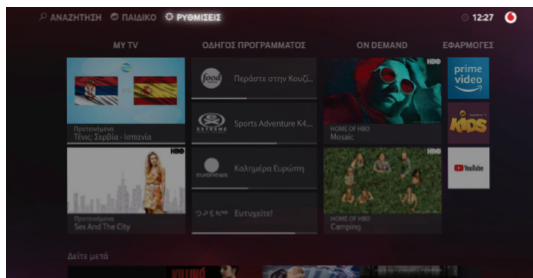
ΑΝΑΖΗΤΗΣΗ ΠΑΙΔΙΚΟ ΡΥΘΜΙΣΕΙΣ

12:27

MY TV

ΟΔΗΓΟΣ ΠΡΟΓΡΑΜΜΑΤΟΣ

ON DEMAND

ΕΦΑΡΜΟΓΕΣ

Προτεινόμενα
Τένις: Σερβία - Ισπανία

food
Περάστε στην Κουζ...

EXTREME
Sports Adventure K4...

euronews
Καλημέρα Ευρώπη

Ευτυχείτε!

HBO
HOME OF HBO
Mosaic

HBO
Προτεινόμενα
Sex And The City

HBO
HOME OF HBO
Camping

prime video

KIDS

YouTube

Δείτε μετά